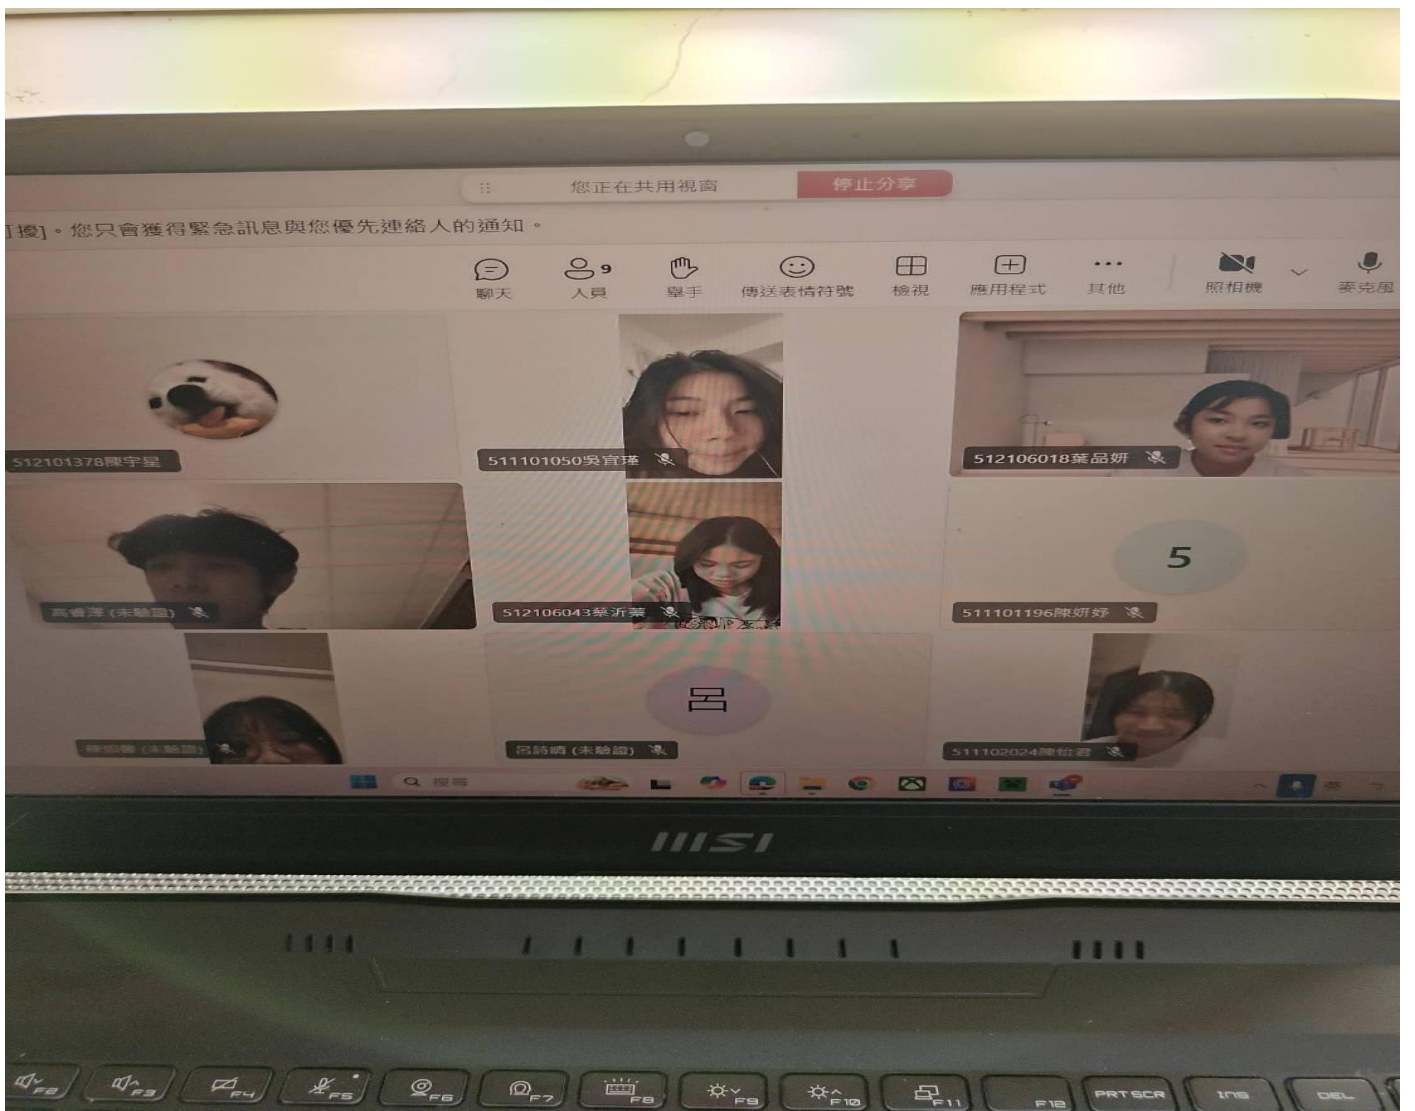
您正在共用視窗 停止分享

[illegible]擾]。您只會獲得緊急訊息與您優先連絡人的通知。

聊天 9 人員 舉手 傳送表情符號 檢視 應用程式 其他 照相機 麥克風

512101378陳宇星

511101050吳宜瑾

512106018葉品妍

高睿澤 (未驗證)

512106043蔡沂蓁

5

511101196陳妍妤

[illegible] (未驗證)

呂

呂詩晴 (未驗證)

511102024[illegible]

搜尋

MSI

F2 F3 F4 F5 F6 F7 F8 F9 F10 F11 F12 PRT SCR INS DEL